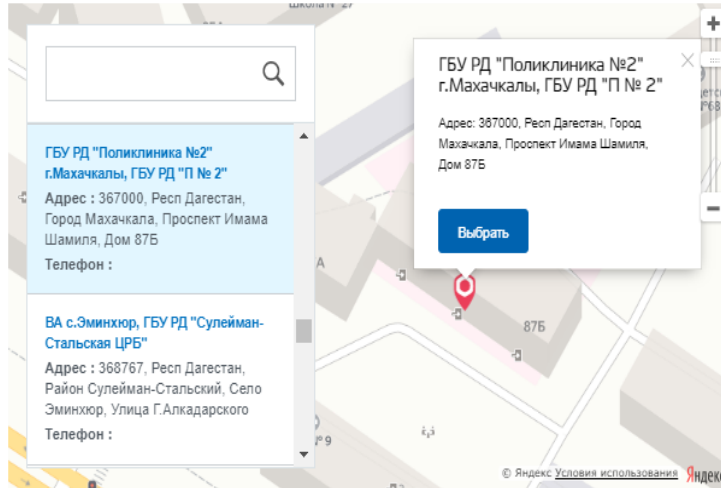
Школа № 27

ГБУ РД "Поликлиника №2" г.Махачкалы, ГБУ РД "П № 2"

Адрес : 367000, Респ Дагестан, Город Махачкала, Проспект Имама Шамиля, Дом 87Б

Телефон :

ВА с.Эминхюр, ГБУ РД "Сулейман-Стальская ЦРБ"

Адрес : 368767, Респ Дагестан, Район Сулейман-Стальский, Село Эминхюр, Улица Г.Алкадарского

Телефон :

ГБУ РД "Поликлиника №2" г.Махачкалы, ГБУ РД "П № 2"

Адрес: 367000, Респ Дагестан, Город Махачкала, Проспект Имама Шамиля, Дом 87Б

Выбрать

А

87Б

9

+

−

© Яндекс Условия использования Яндекс